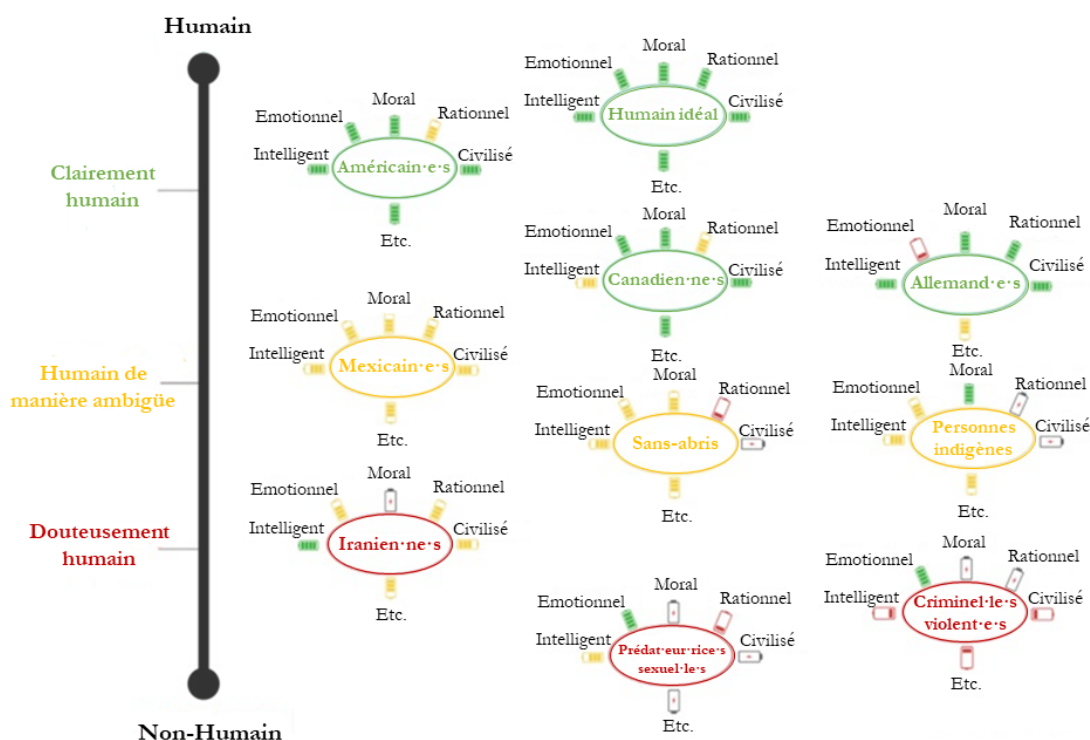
Humain

Clairement humain

Humain de manière ambigüe

Douteusement humain

Non-Humain

Emotionnel
Moral
Rationnel
Intelligent
Américain·e·s
Civilisé
Etc.

Emotionnel
Moral
Rationnel
Intelligent
Humain idéal
Civilisé
Etc.

Emotionnel
Moral
Rationnel
Intelligent
Canadien·ne·s
Civilisé
Etc.

Emotionnel
Moral
Rationnel
Intelligent
Allemand·e·s
Civilisé
Etc.

Emotionnel
Moral
Rationnel
Intelligent
Mexicain·e·s
Civilisé
Etc.

Emotionnel
Moral
Rationnel
Intelligent
Sans-abris
Civilisé
Etc.

Emotionnel
Moral
Rationnel
Intelligent
Personnes indigènes
Civilisé
Etc.

Emotionnel
Moral
Rationnel
Intelligent
Iranien·ne·s
Civilisé
Etc.

Emotionnel
Moral
Rationnel
Intelligent
Prédat·eur·rice·s sexuel·le·s
Civilisé
Etc.

Emotionnel
Moral
Rationnel
Intelligent
Criminel·le·s violent·e·s
Civilisé
Etc.